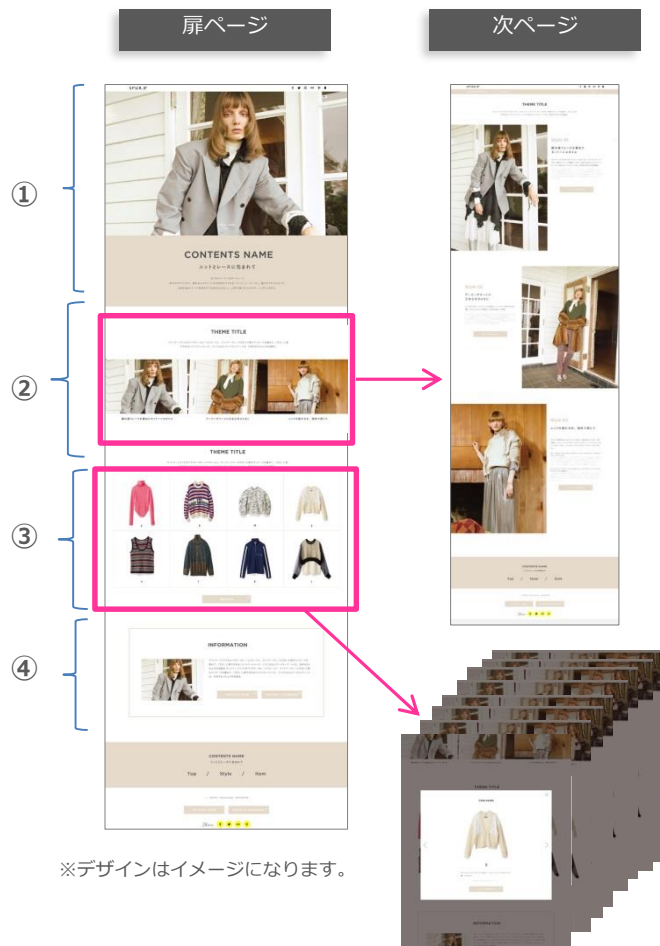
扉ページ

次ページ

①

②

③

④

SPUR

CONTENTS NAME

ニットとレースに包まれて

THEME TITLE

THEME TITLE

INFORMATION

CONTENTS GUIDE

Top / Style / Item

THEME TITLE

CONTENTS GUIDE

Top / Style / Item

THEME TITLE

INFORMATION

※デザインはイメージになります。